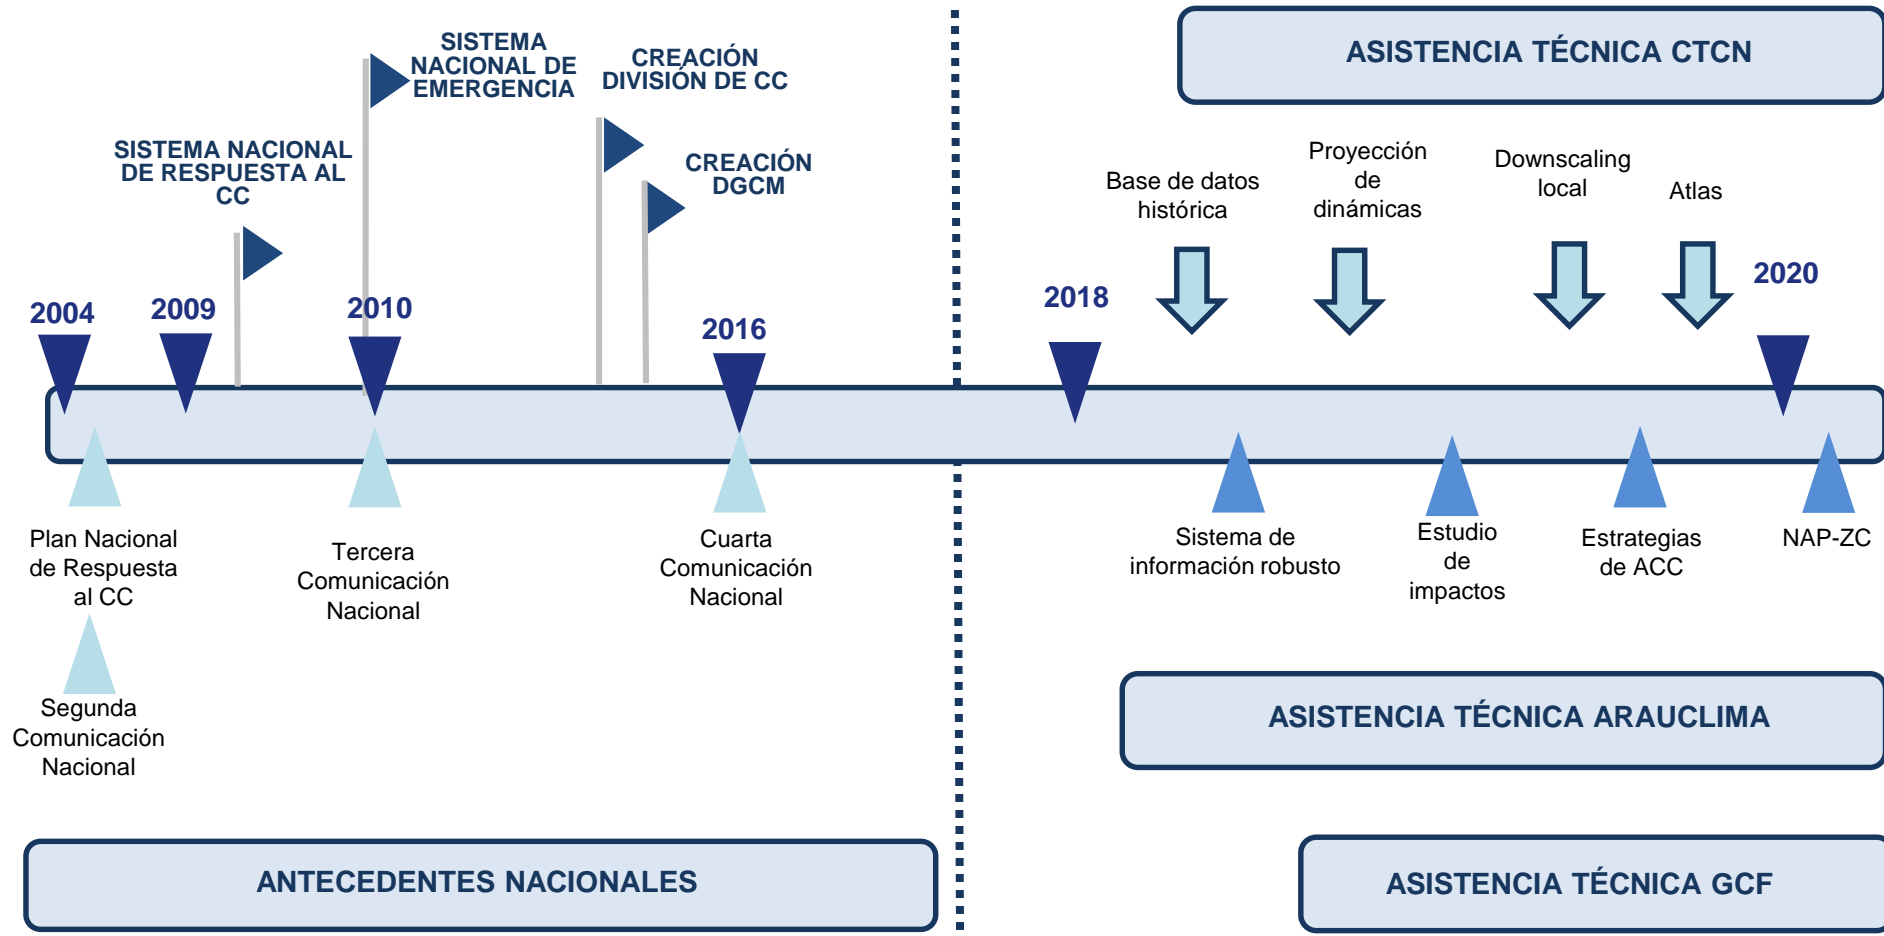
SISTEMA NACIONAL DE EMERGENCIA

CREACIÓN DIVISIÓN DE CC

ASISTENCIA TÉCNICA CTCN

SISTEMA NACIONAL DE RESPUESTA AL CC

CREACIÓN DGCM

Base de datos histórica

Proyección de dinámicas

Downscaling local

Atlas

2004

2009

2010

2016

2018

2020

Plan Nacional de Respuesta al CC

Segunda Comunicación Nacional

Tercera Comunicación Nacional

Cuarta Comunicación Nacional

Sistema de información robusto

Estudio de impactos

Estrategias de ACC

NAP-ZC

ASISTENCIA TÉCNICA ARAUCLIMA

ANTECEDENTES NACIONALES

ASISTENCIA TÉCNICA GCF